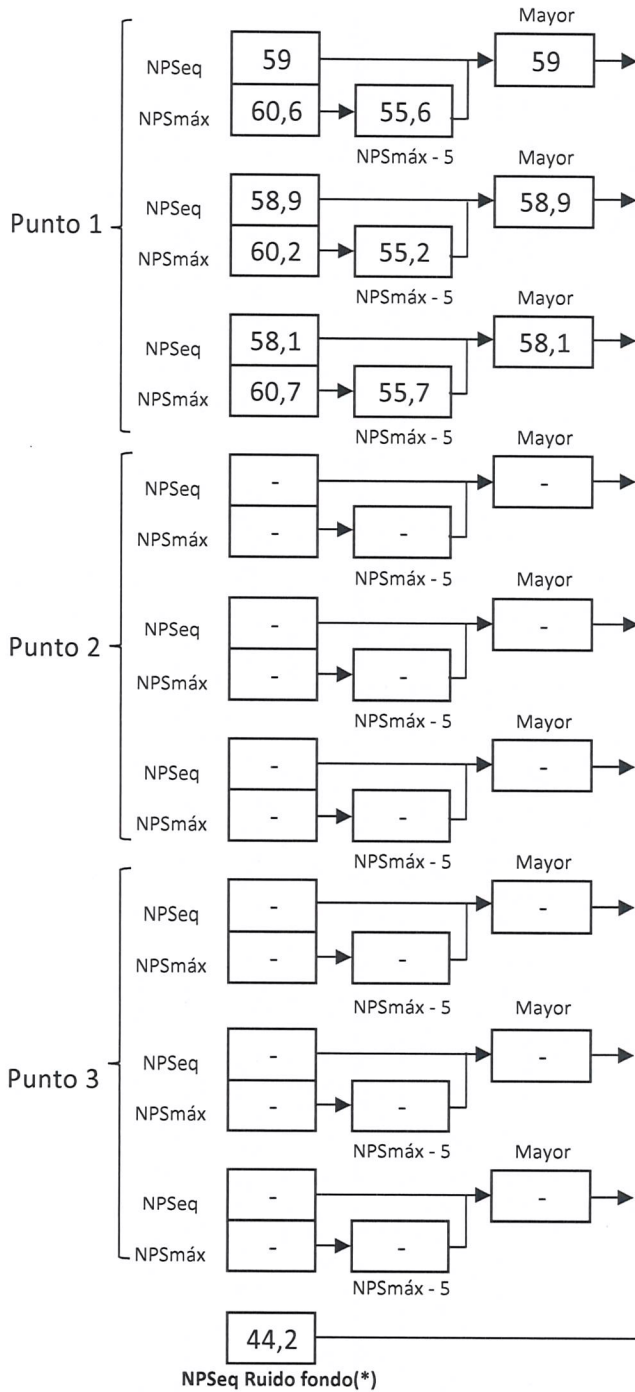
Punto 1

Mayor
NPSeq 59
NPSmáx 60,6
55,6
NPSmáx - 5
59

Mayor
NPSeq 58,9
NPSmáx 60,2
55,2
NPSmáx - 5
58,9

Mayor
NPSeq 58,1
NPSmáx 60,7
55,7
NPSmáx - 5
58,1

Punto 2

Mayor
NPSeq -
NPSmáx -
-
NPSmáx - 5
-

Mayor
NPSeq -
NPSmáx -
-
NPSmáx - 5
-

Mayor
NPSeq -
NPSmáx -
-
NPSmáx - 5
-

Punto 3

Mayor
NPSeq -
NPSmáx -
-
NPSmáx - 5
-

Mayor
NPSeq -
NPSmáx -
-
NPSmáx - 5
-

Mayor
NPSeq -
NPSmáx -
-
NPSmáx - 5
-

44,2
NPSeq Ruido fondo(*)